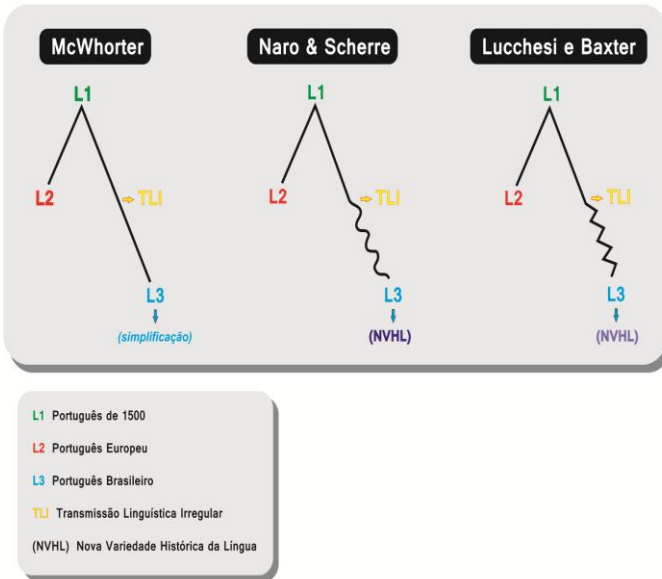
McWhorter

L1

L2

TLI

L3

(simplificação)

Naro & Scherre

L1

L2

TLI

L3

(NVHL)

Lucchesi e Baxter

L1

L2

TLI

L3

(NVHL)

L1 Português de 1500

L2 Português Europeu

L3 Português Brasileiro

TLI Transmissão Linguística Irregular

(NVHL) Nova Variedade Histórica da Língua